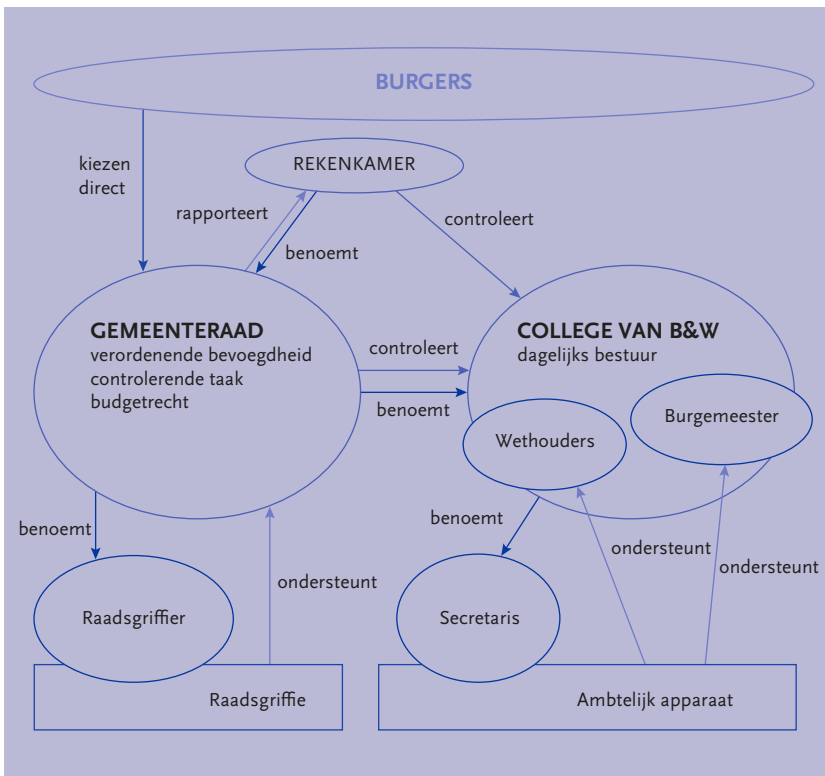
BURGERS

kiezen direct

REKENKAMER

rapporteert

benoemt

controleert

GEMEENTERAAD
verordenende bevoegdheid
controlerende taak
budgetrecht

controleert

benoemt

COLLEGE VAN B&W
dagelijks bestuur

Wethouders

Burgemeester

benoemt

benoemt

ondersteunt

ondersteunt

ondersteunt

Raadsgriffier

Secretaris

Raadsgriffie

Ambtelijk apparaat